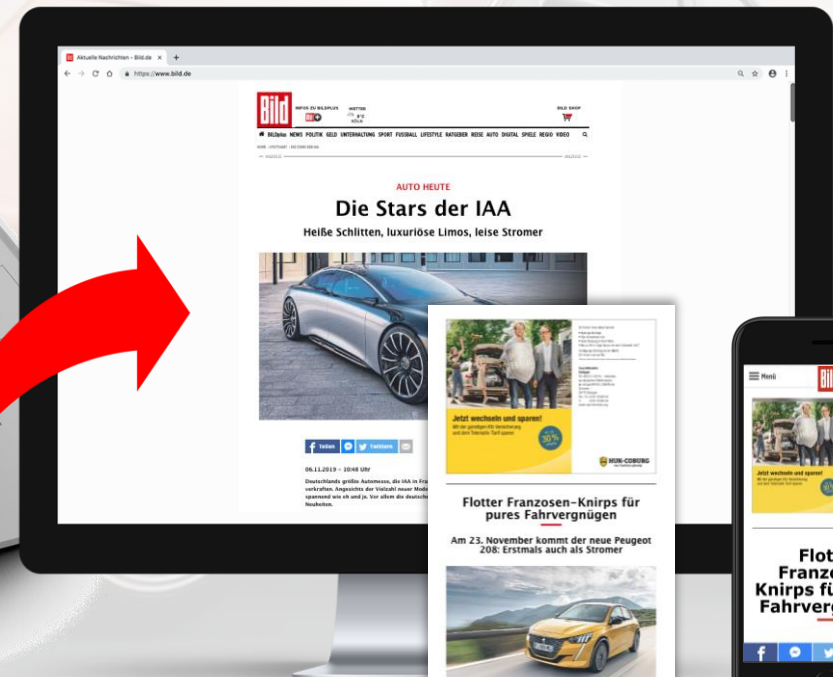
Aktuelle Nachrichten - Bild.de

https://www.bild.de

Bild

INFOS ZU BILDPLUS

WETTER

KÖLN

BILD SHOP

BILDplus NEWS POLITIK GELD UNTERHALTUNG SPORT FUSSBALL LIFESTYLE RATGEBER REISE AUTO DIGITAL SPIELE REGIO VIDEO

AUTO HEUTE

Die Stars der IAA

Heiße Schlitten, luxuriöse Limos, leise Stromer

Teilen

Twittern

06.11.2019 – 10:48 Uhr

Deutschlands größte Automesse, die IAA in Fra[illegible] verkraften. Angesichts der Vielzahl neuer Mode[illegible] spannend wie eh und je. Vor allem die deutsch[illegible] Neuheiten.

Jetzt wechseln und sparen!

30%

HUK-COBURG

Flotter Franzosen-Knirps für pures Fahrvergnügen

Am 23. November kommt der neue Peugeot 208: Erstmals auch als Stromer

Menü

Bil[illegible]

Jetzt wechseln und sparen!

Flot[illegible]
Franzo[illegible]
Knirps fü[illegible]
Fahrverg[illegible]